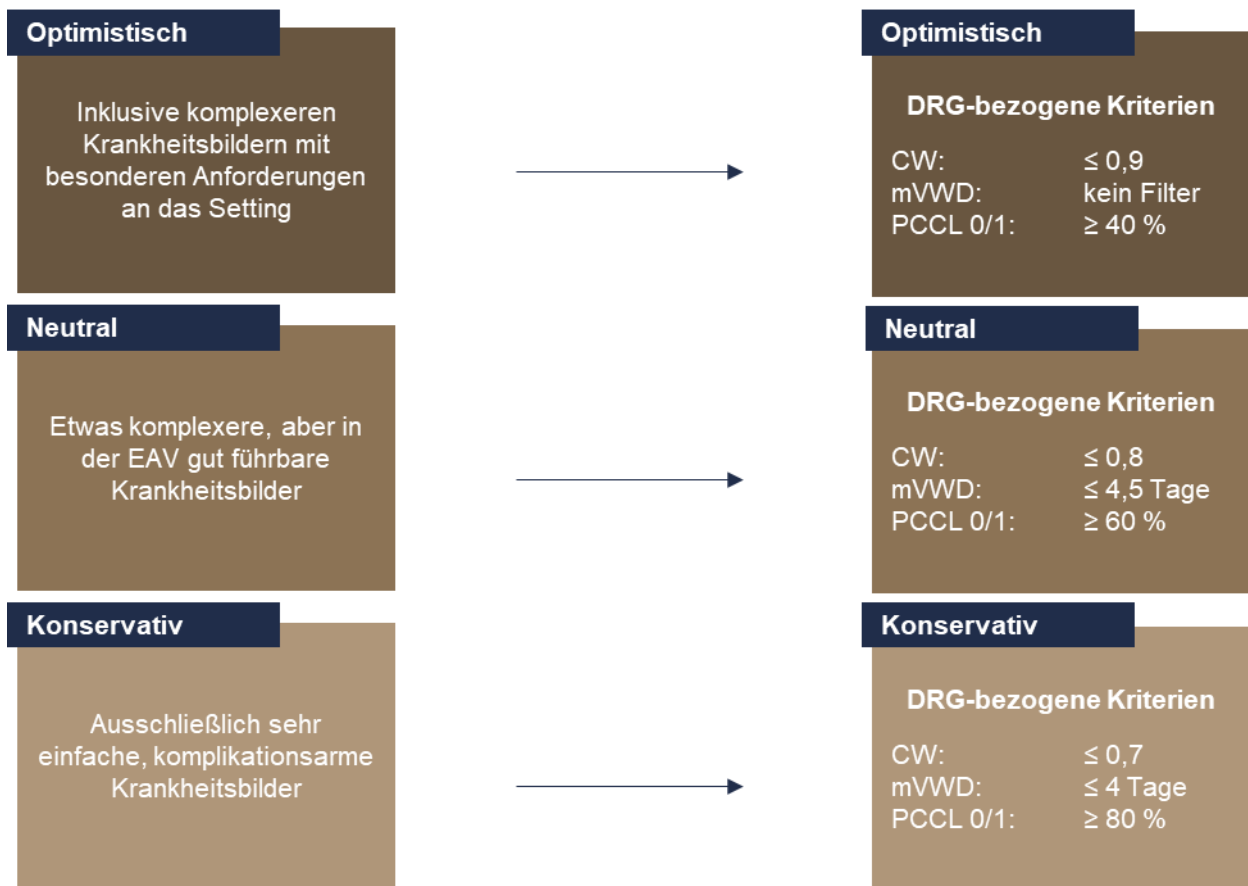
Optimistisch

Inklusive komplexeren Krankheitsbildern mit besonderen Anforderungen an das Setting

Optimistisch

DRG-bezogene Kriterien

CW: $\leq 0,9$
mVWD: kein Filter
PCCL 0/1: $\geq 40$ %

Neutral

Etwas komplexere, aber in der EAV gut führbare Krankheitsbilder

Neutral

DRG-bezogene Kriterien

CW: $\leq 0,8$
mVWD: $\leq 4,5$ Tage
PCCL 0/1: $\geq 60$ %

Konservativ

Ausschließlich sehr einfache, komplikationsarme Krankheitsbilder

Konservativ

DRG-bezogene Kriterien

CW: $\leq 0,7$
mVWD: $\leq 4$ Tage
PCCL 0/1: $\geq 80$ %